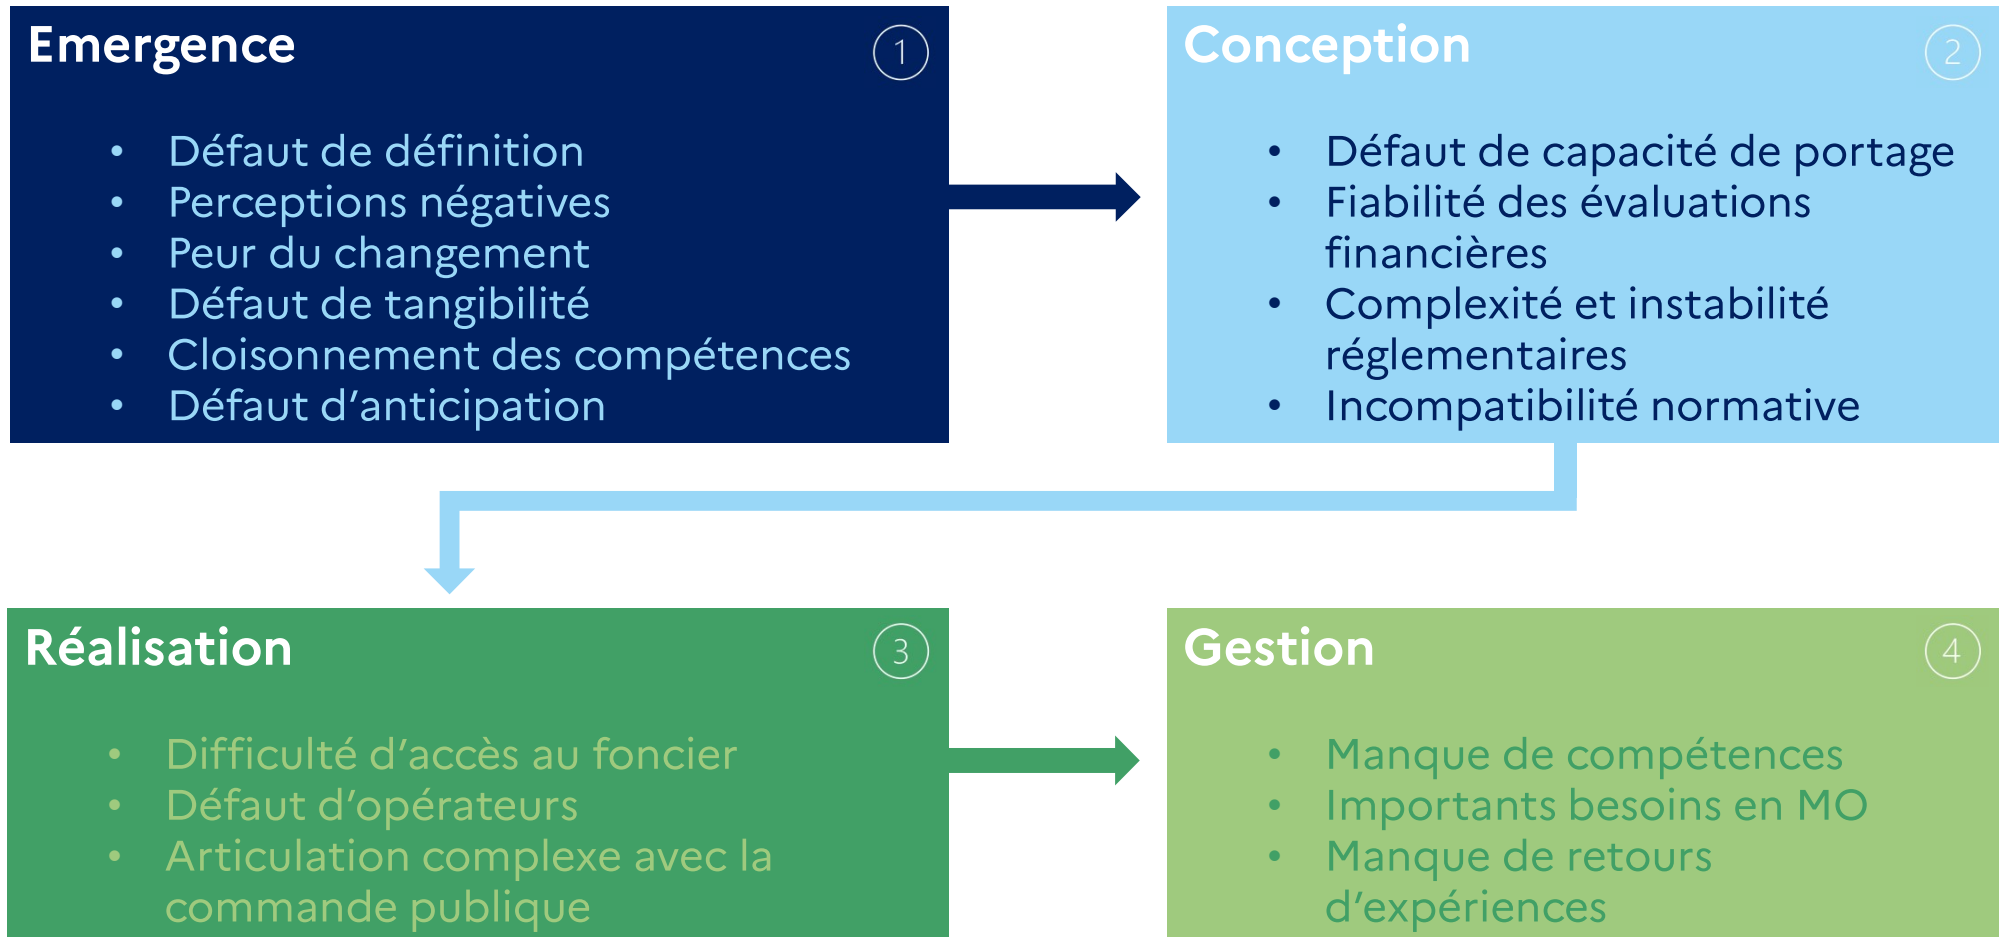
Emergence
1

- Défaut de définition
- Perceptions négatives
- Peur du changement
- Défaut de tangibilité
- Cloisonnement des compétences
- Défaut d’anticipation

Conception
2

- Défaut de capacité de portage
- Fiabilité des évaluations financières
- Complexité et instabilité réglementaires
- Incompatibilité normative

Réalisation
3

- Difficulté d’accès au foncier
- Défaut d’opérateurs
- Articulation complexe avec la commande publique

Gestion
4

- Manque de compétences
- Importants besoins en MO
- Manque de retours d’expériences